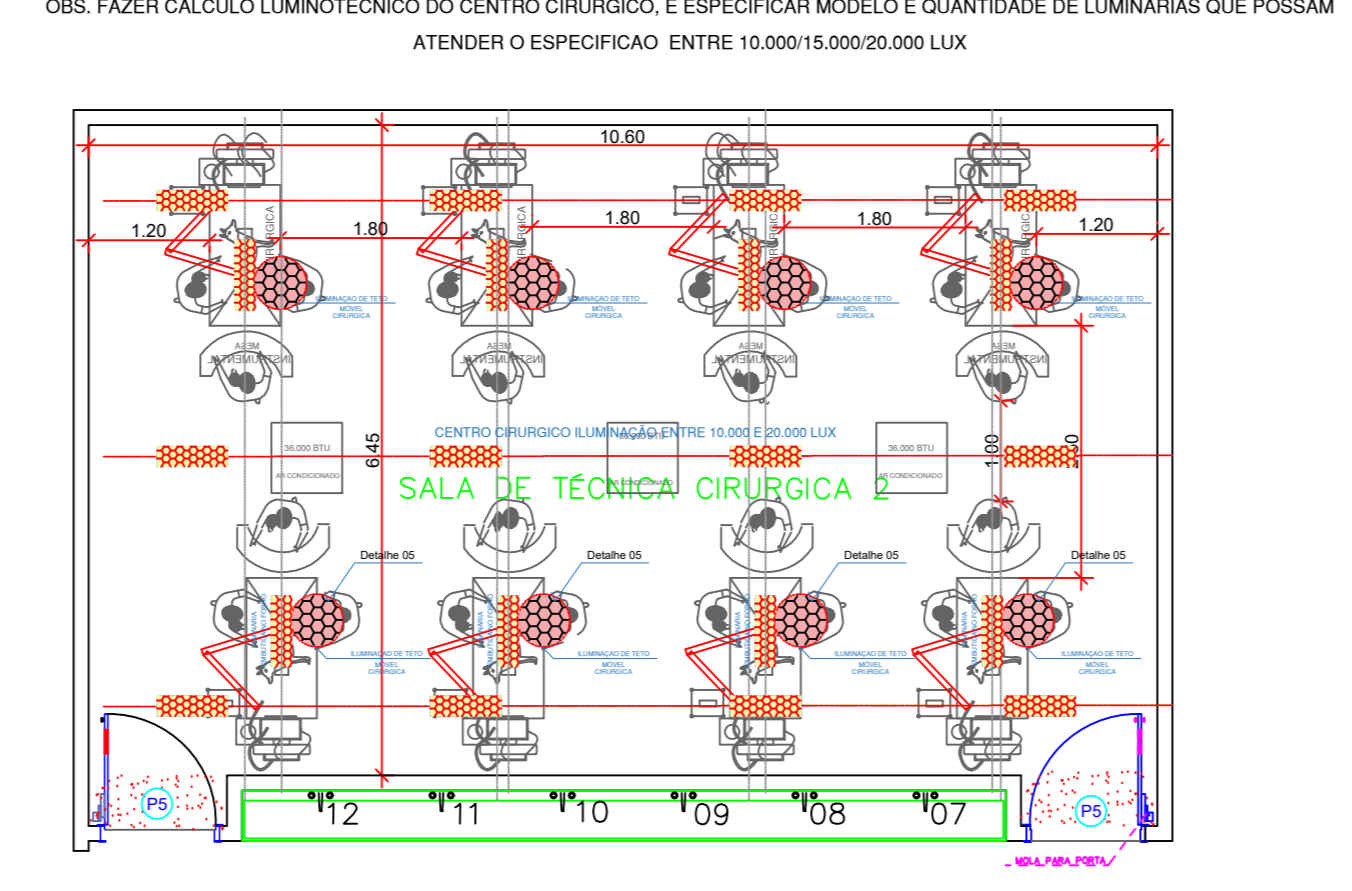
OBS. FAZER CALCULO LUMINOTECNICO DO CENTRO CIRURGICO, E ESPECIFICAR MODELO E QUANTIDADE DE LUMINARIAS QUE POSSAM ATENDER O ESPECIFICAO ENTRE 10.000/15.000/20.000 LUX

10.60

1.20
1.80
1.80
1.80
1.20

ILUMINAÇÃO DE TETO MÓVEL CIRURGICA
ILUMINAÇÃO DE TETO MÓVEL CIRURGICA
ILUMINAÇÃO DE TETO MÓVEL CIRURGICA
ILUMINAÇÃO DE TETO MÓVEL CIRURGICA

MESA INSTRUMENTAL
MESA INSTRUMENTAL
MESA INSTRUMENTAL
MESA INSTRUMENTAL

CENTRO CIRURGICO ILUMINAÇÃO ENTRE 10.000 E 20.000 LUX

36.000 BTU
AR CONDICIONADO
36.000 BTU
AR CONDICIONADO
36.000 BTU
AR CONDICIONADO

6.45
1.00

SALA DE TÉCNICA CIRURGICA 2

Detalhe 05
Detalhe 05
Detalhe 05
Detalhe 05

ILUMINAÇÃO DE TETO MÓVEL CIRURGICA
ILUMINAÇÃO DE TETO MÓVEL CIRURGICA
ILUMINAÇÃO DE TETO MÓVEL CIRURGICA
ILUMINAÇÃO DE TETO MÓVEL CIRURGICA

P5
12
11
10
09
08
07
P5

MOLA PARA PORTA